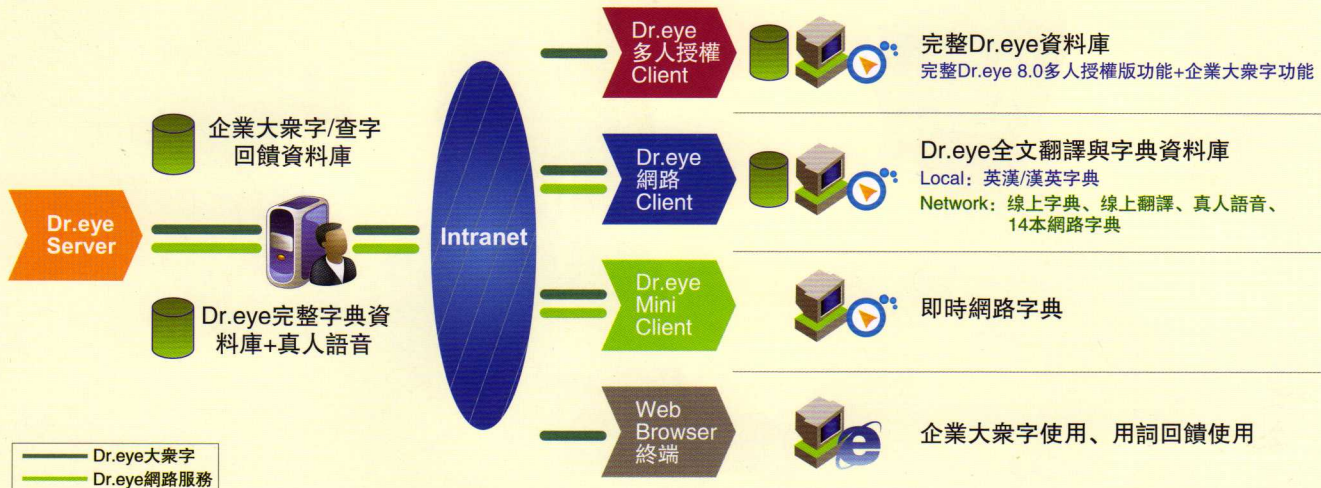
企業大衆字/查字回饋資料庫

Dr.eye Server

Dr.eye完整字典資料庫+真人語音

Intranet

Dr.eye 多人授權 Client

完整Dr.eye資料庫
完整Dr.eye 8.0多人授權版功能+企業大衆字功能

Dr.eye 網路 Client

Dr.eye全文翻譯與字典資料庫
Local：英漢/漢英字典
Network：線上字典、線上翻譯、真人語音、14本網路字典

Dr.eye Mini Client

即時網路字典

Web Browser 終端

企業大衆字使用、用詞回饋使用

Dr.eye大衆字
Dr.eye網路服務